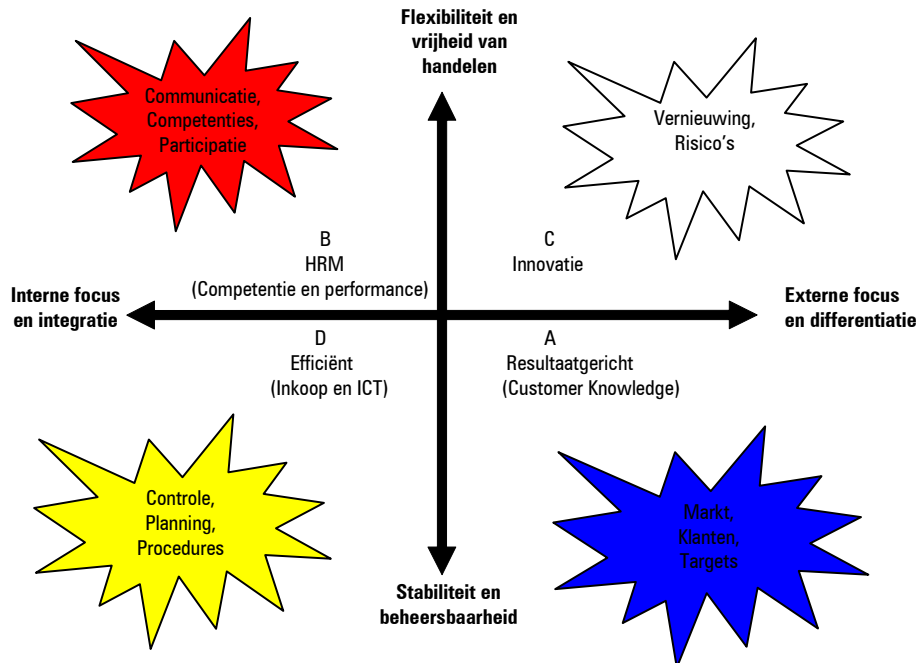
Flexibiliteit en vrijheid van handelen

Communicatie, Competenties, Participatie

Vernieuwing, Risico's

B
HRM
(Competentie en performance)

C
Innovatie

Interne focus en integratie

Externe focus en differentiatie

D
Efficiënt
(Inkoop en ICT)

A
Resultaatgericht
(Customer Knowledge)

Controle, Planning, Procedures

Markt, Klanten, Targets

Stabiliteit en beheersbaarheid